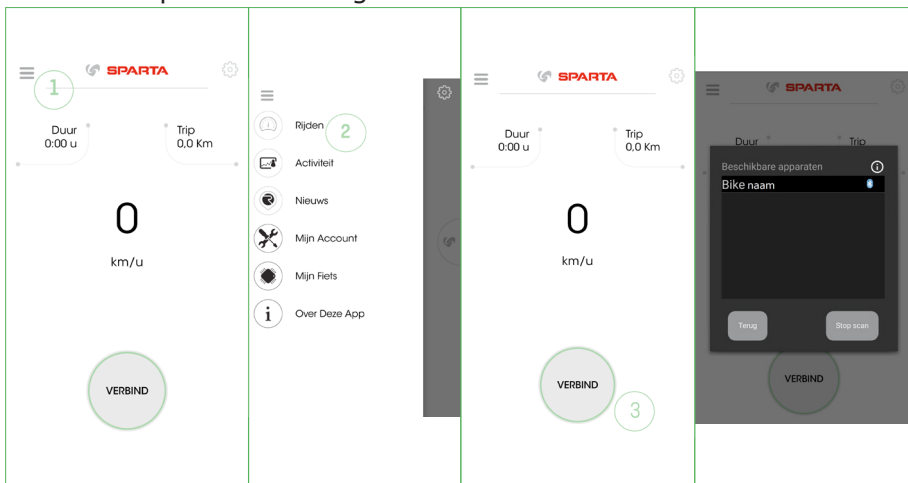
SPARTA

1

Duur
0:00 u

Trip
0,0 Km

0

km/u

VERBIND

Rijden 2

Activiteit

Nieuws

Mijn Account

Mijn Fiets

Over Deze App

SPARTA

Duur
0:00 u

Trip
0,0 Km

0

km/u

VERBIND

3

SPARTA

Duur

Trip

Beschikbare apparaten

Bike naam

Terug

Stop scan

VERBIND